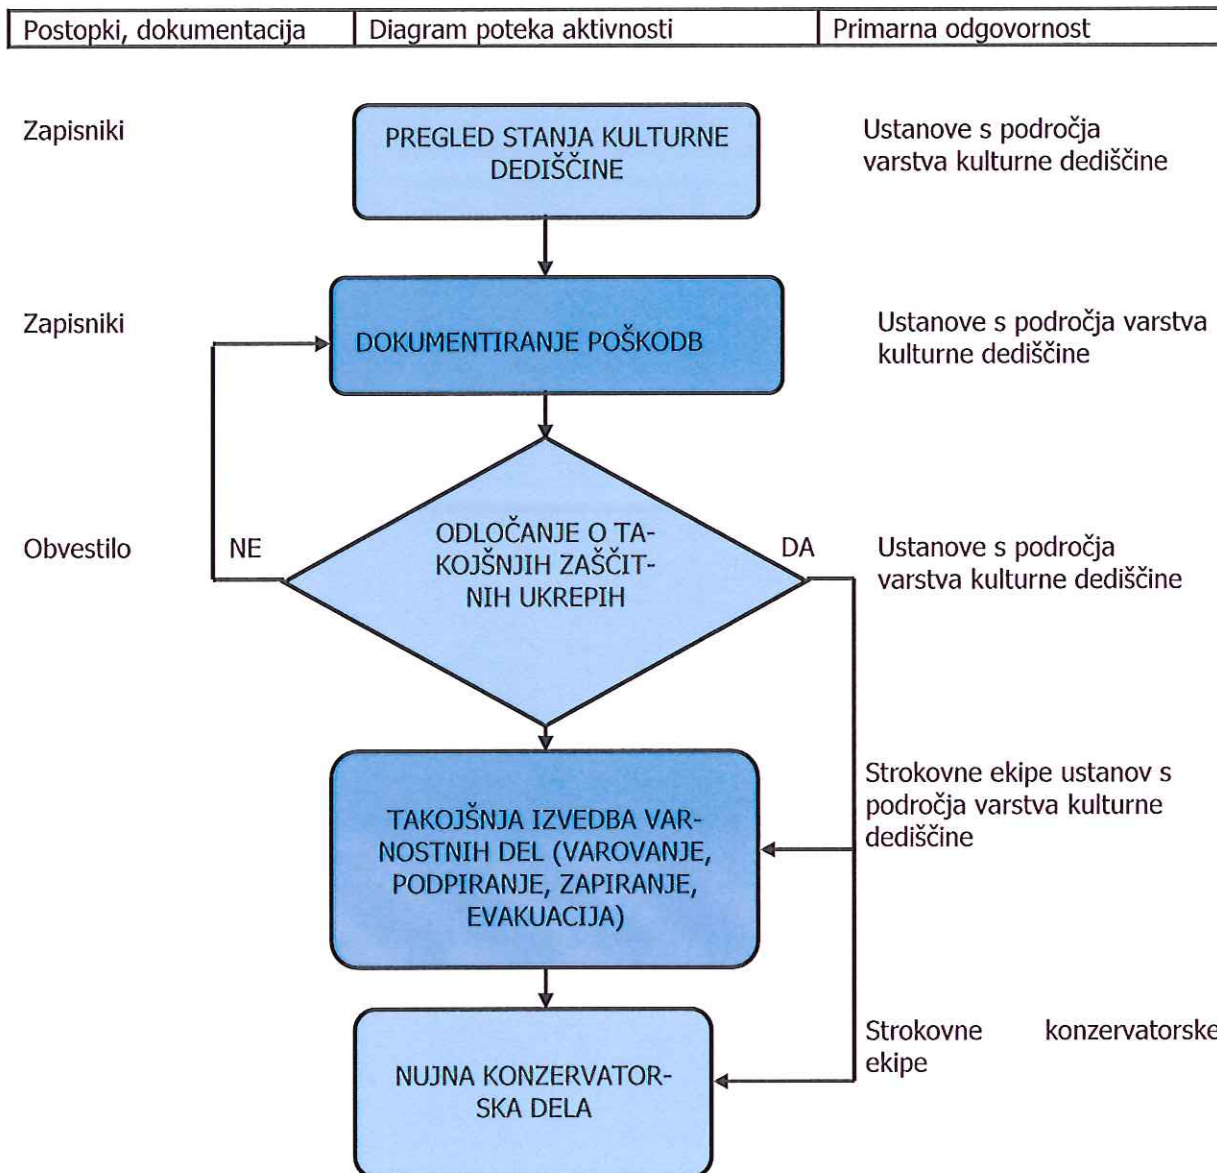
| Postopki, dokumentacija | Diagram poteka aktivnosti | Primarna odgovornost |
|---|---|---|

Zapisniki

PREGLED STANJA KULTURNE DEDIŠČINE

Ustanove s področja varstva kulturne dediščine

Zapisniki

DOKUMENTIRANJE POŠKODB

Ustanove s področja varstva kulturne dediščine

Obvestilo

NE

ODLOČANJE O TAKOJŠNJIH ZAŠČITNIH UKREPIH

DA

Ustanove s področja varstva kulturne dediščine

TAKOJŠNJA IZVEDBA VARNOSTNIH DEL (VAROVANJE, PODPIRANJE, ZAPIRANJE, EVAKUACIJA)

Strokovne ekipe ustanov s področja varstva kulturne dediščine

NUJNA KONZERVATORSKA DELA

Strokovne konzervatorske ekipe